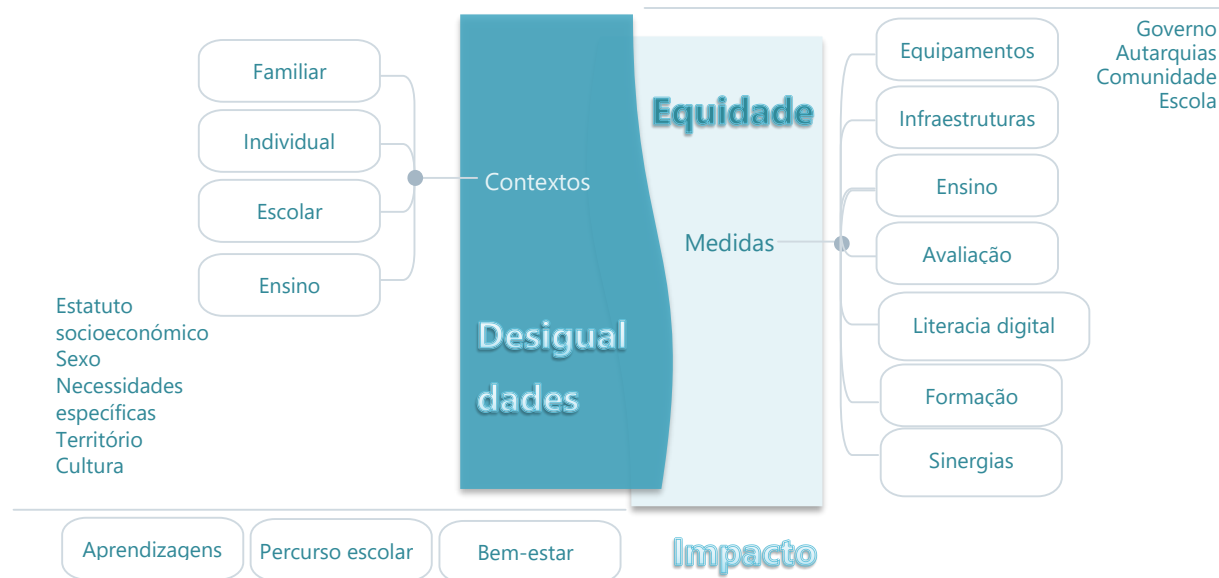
Familiar

Individual

Escolar

Ensino

Contextos

Desigual dades

Estatuto socioeconómico
Sexo
Necessidades específicas
Território
Cultura

Equidade

Medidas

Equipamentos

Infraestruturas

Ensino

Avaliação

Literacia digital

Formação

Sinergias

Governo
Autarquias
Comunidade
Escola

Aprendizagens

Percurso escolar

Bem-estar

Impacto